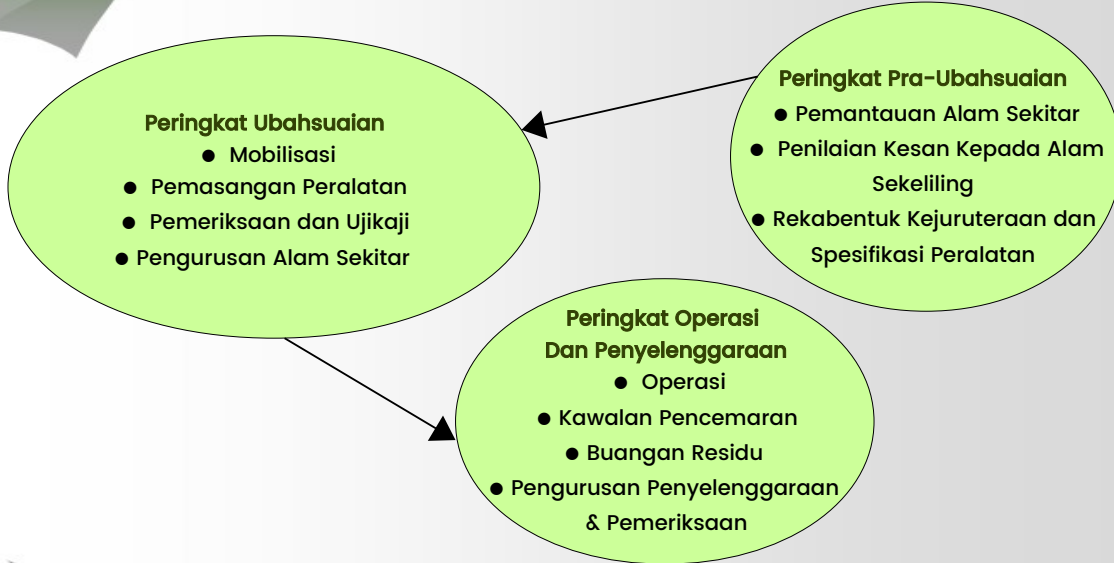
Peringkat Pra-Ubahsuaian
● Pemantauan Alam Sekitar
● Penilaian Kesan Kepada Alam Sekeliling
● Rekabentuk Kejuruteraan dan Spesifikasi Peralatan

Peringkat Ubahsuaian
● Mobilisasi
● Pemasangan Peralatan
● Pemeriksaan dan Ujikaji
● Pengurusan Alam Sekitar

Peringkat Operasi Dan Penyelenggaraan
● Operasi
● Kawalan Pencemaran
● Buangan Residu
● Pengurusan Penyelenggaraan & Pemeriksaan